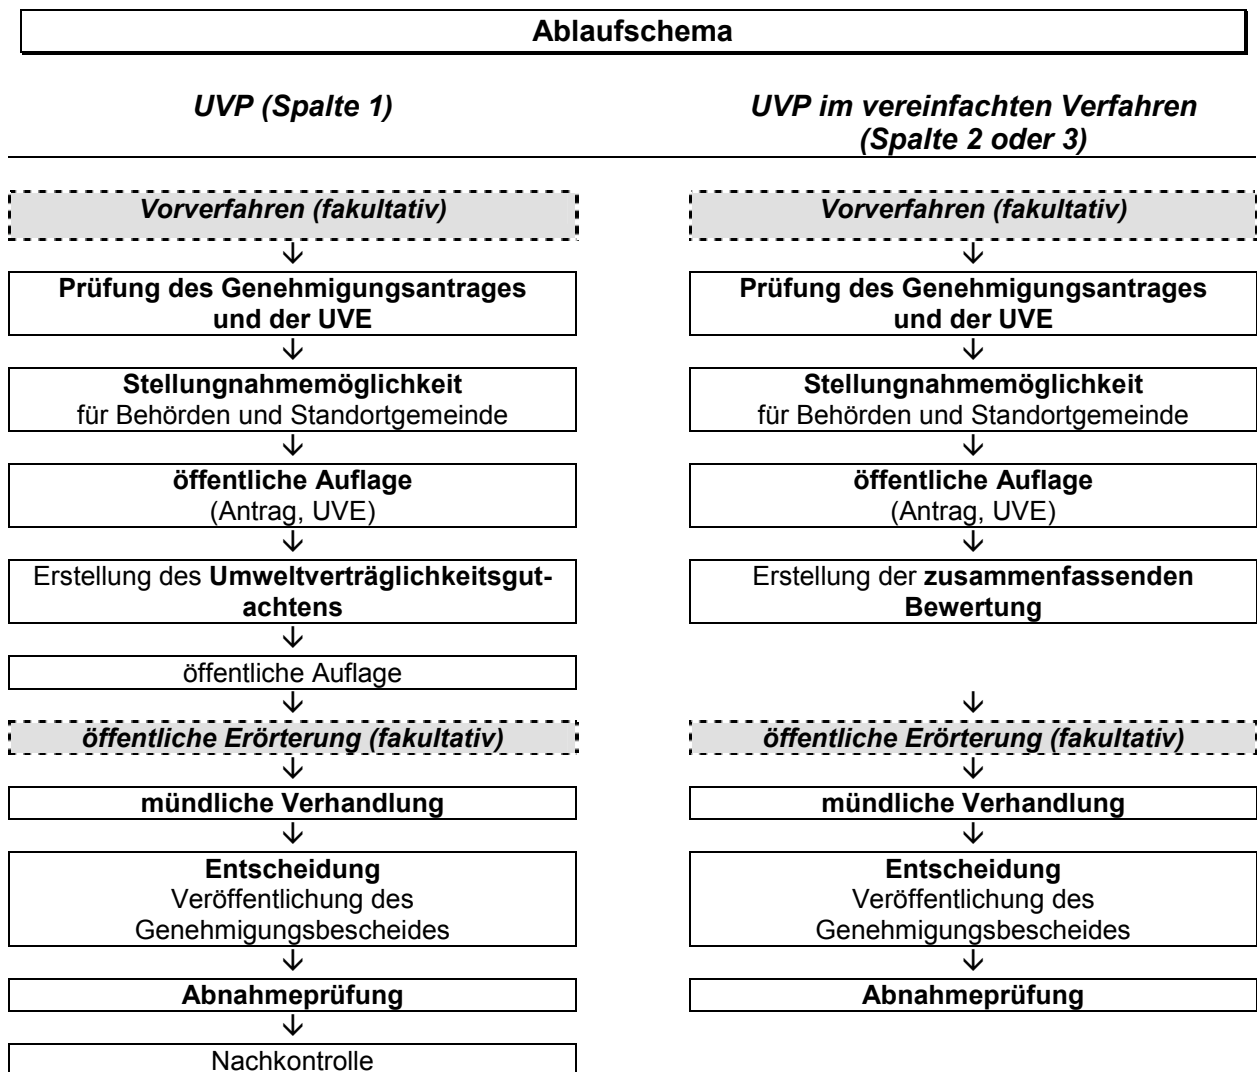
Ablaufschema

UVP (Spalte 1)

Vorverfahren (fakultativ)

Prüfung des Genehmigungsantrages und der UVE

Stellungnahmemöglichkeit für Behörden und Standortgemeinde

öffentliche Auflage (Antrag, UVE)

Erstellung des Umweltverträglichkeitsgutachtens

öffentliche Auflage

öffentliche Erörterung (fakultativ)

mündliche Verhandlung

Entscheidung
Veröffentlichung des Genehmigungsbescheides

Abnahmeprüfung

Nachkontrolle

UVP im vereinfachten Verfahren (Spalte 2 oder 3)

Vorverfahren (fakultativ)

Prüfung des Genehmigungsantrages und der UVE

Stellungnahmemöglichkeit für Behörden und Standortgemeinde

öffentliche Auflage (Antrag, UVE)

Erstellung der zusammenfassenden Bewertung

öffentliche Erörterung (fakultativ)

mündliche Verhandlung

Entscheidung
Veröffentlichung des Genehmigungsbescheides

Abnahmeprüfung